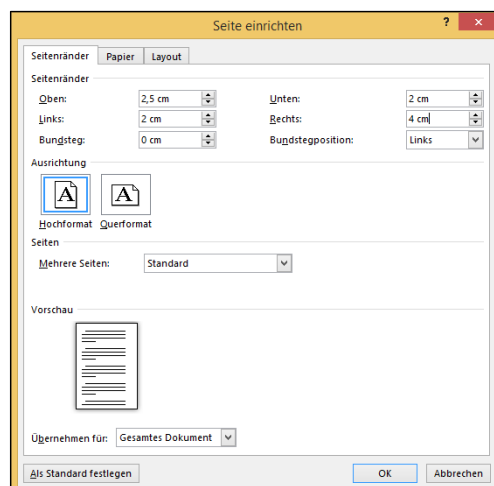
Seite einrichten

?

Seitenränder | Papier | Layout

Seitenränder

Oben: 2,5 cm

Unten: 2 cm

Links: 2 cm

Rechts: 4 cm

Bundsteg: 0 cm

Bundstegposition: Links

Ausrichtung

A

A

Hochformat

Querformat

Seiten

Mehrere Seiten: Standard

Vorschau

Übernehmen für: Gesamtes Dokument

Als Standard festlegen

OK

Abbrechen